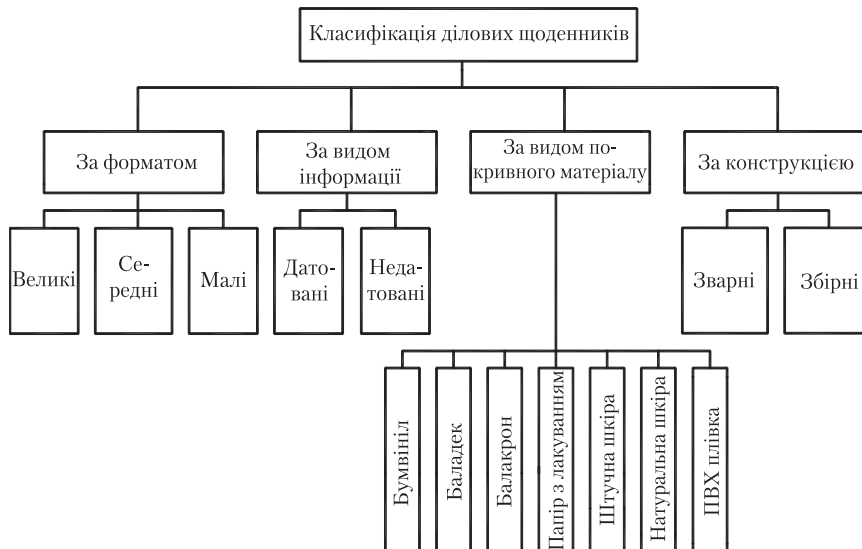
Класифікація ділових щоденників

За форматом

Великі

Середні

Малі

За видом інформації

Датовані

Недатовані

За видом покривного матеріалу

Бумвініл

Баладек

Балакрон

Папір з лакуванням

Штучна шкіра

Натуральна шкіра

ПВХ плівка

За конструкцією

Зварні

Збірні